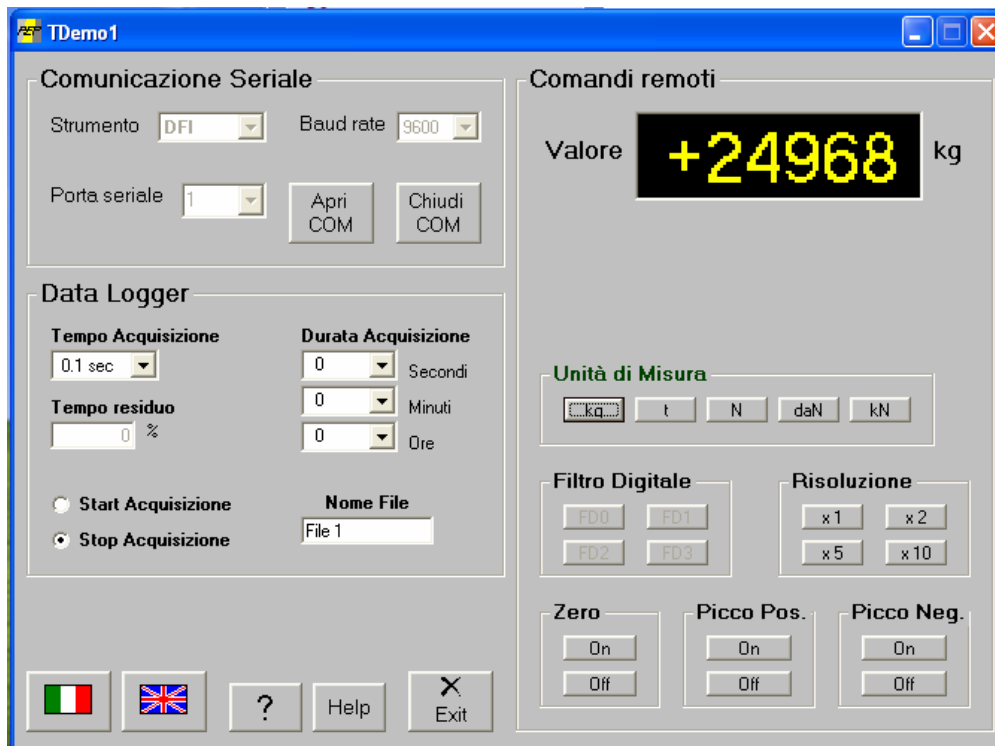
TDemo1

Comunicazione Seriale

Strumento DFI

Baud rate 9600

Porta seriale 1

Apri COM

Chiudi COM

Data Logger

Tempo Acquisizione

0.1 sec

Tempo residuo

0 %

Durata Acquisizione

0 Secondi

0 Minuti

0 Ore

Start Acquisizione

Stop Acquisizione

Nome File

File 1

?

Help

Exit

Comandi remoti

Valore +24968 kg

Unità di Misura

kg t N daN kN

Filtro Digitale

FD0 FD1 FD2 FD3

Risoluzione

x 1 x 2 x 5 x 10

Zero

On Off

Picco Pos.

On Off

Picco Neg.

On Off